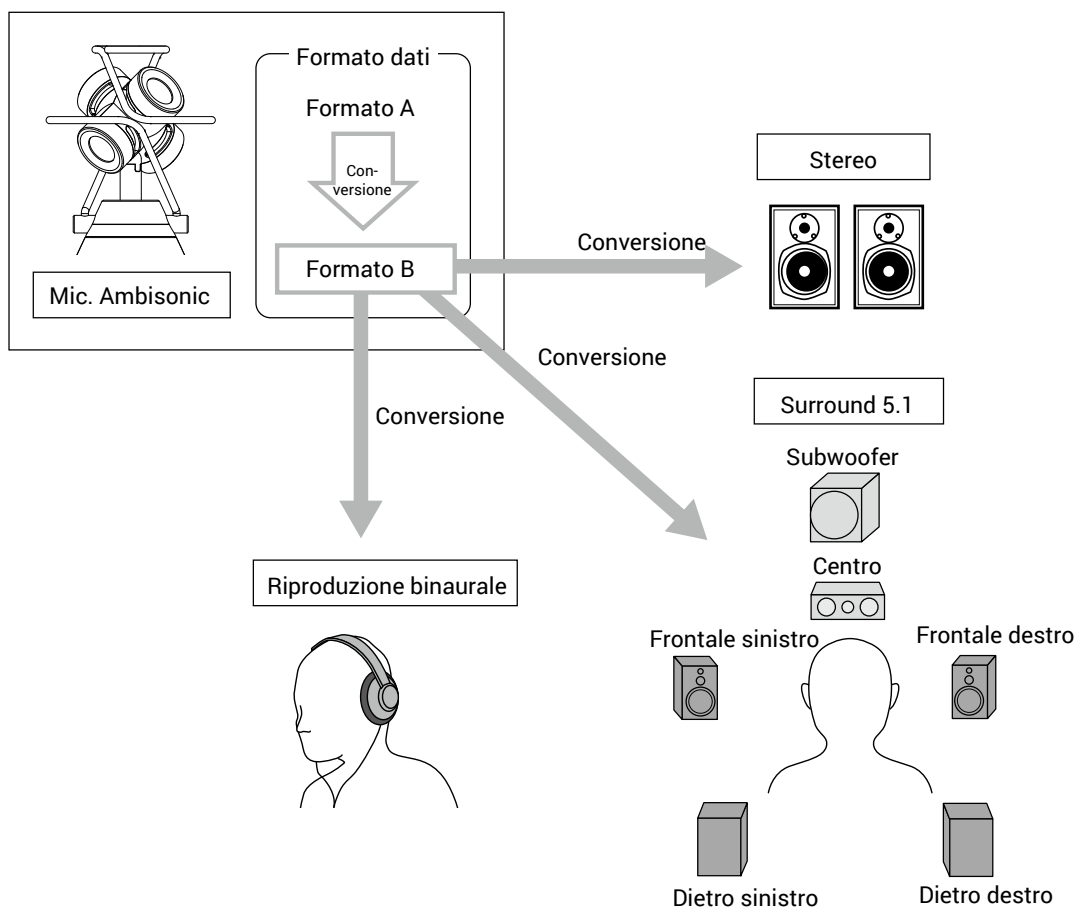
Formato dati

Formato A

Conversione

Formato B

Mic. Ambisonic

Stereo

Conversione

Conversione

Surround 5.1

Conversione

Subwoofer

Centro

Frontale sinistro

Frontale destro

Riproduzione binaurale

Dietro sinistro

Dietro destro